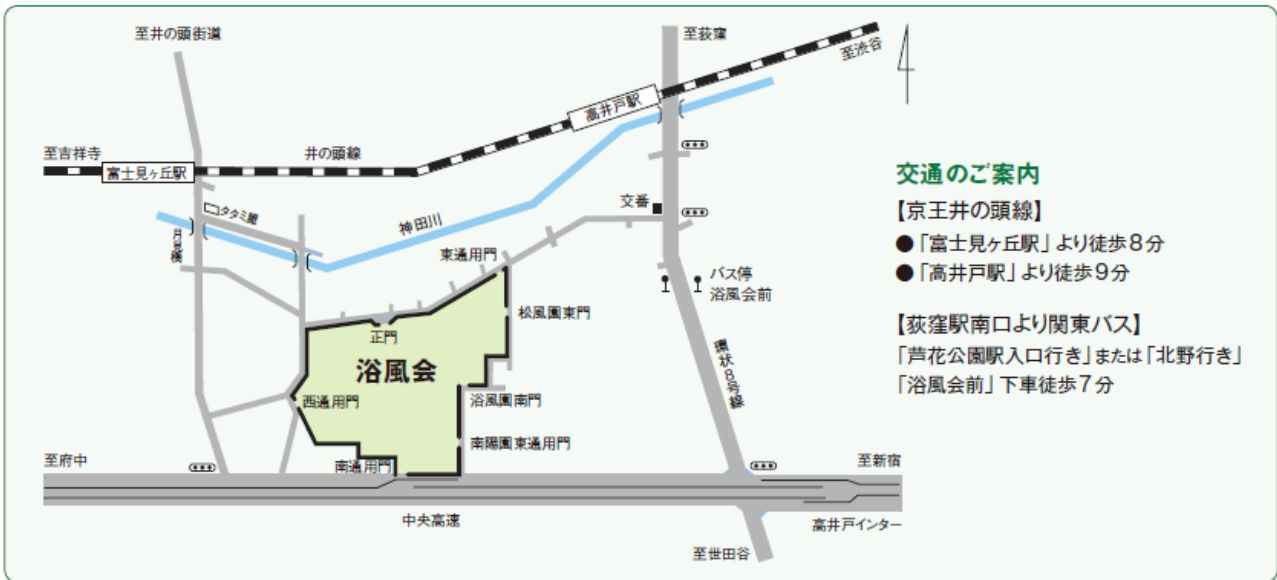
至井の頭街道

至荻窪

至渋谷

高井戸駅

至吉祥寺

井の頭線

富士見ヶ丘駅

タタミ緑

月見橋

神田川

交番

東通用門

バス停
浴風会前

松風園東門

正門

浴風会

環状8号線

西通用門

浴風園南門

南陽園東通用門

南通用門

至府中

至新宿

中央高速

高井戸インター

至世田谷

交通のご案内

【京王井の頭線】
●「富士見ヶ丘駅」より徒歩８分
●「高井戸駅」より徒歩９分

【荻窪駅南口より関東バス】
「芦花公園駅入口行き」または「北野行き」
「浴風会前」下車徒歩７分